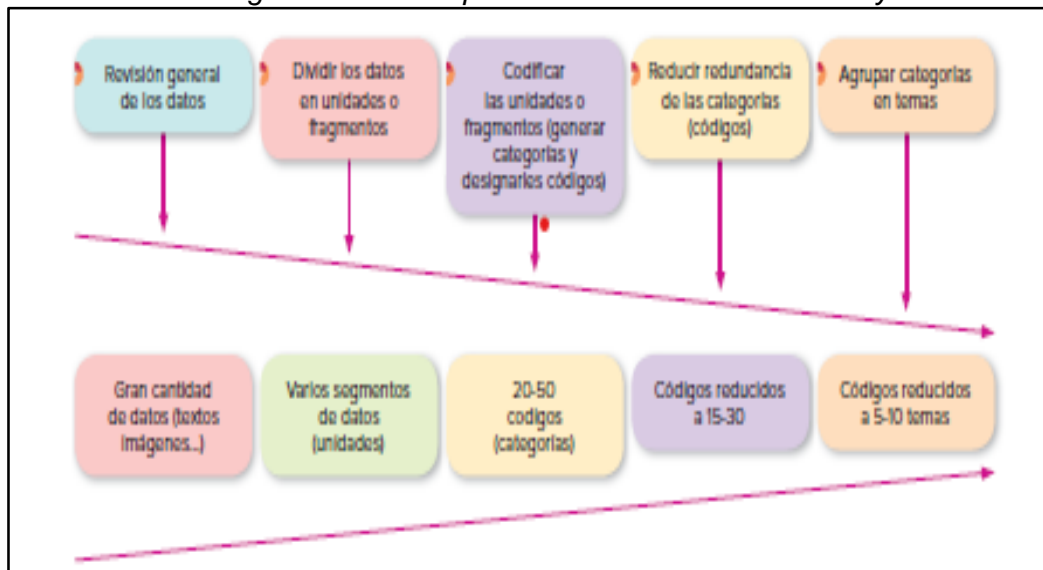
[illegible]

Revisión general de los datos

Dividir los datos en unidades o fragmentos

Codificar las unidades o fragmentos (generar categorías y designarles códigos)

Reducir redundancia de las categorías (códigos)

Agrupar categorías en temas

Gran cantidad de datos (textos imágenes...)

Varios segmentos de datos (unidades)

20-50 codigos (categorías)

Códigos reducidos a 15-30

Códigos reducidos a 5-10 temas